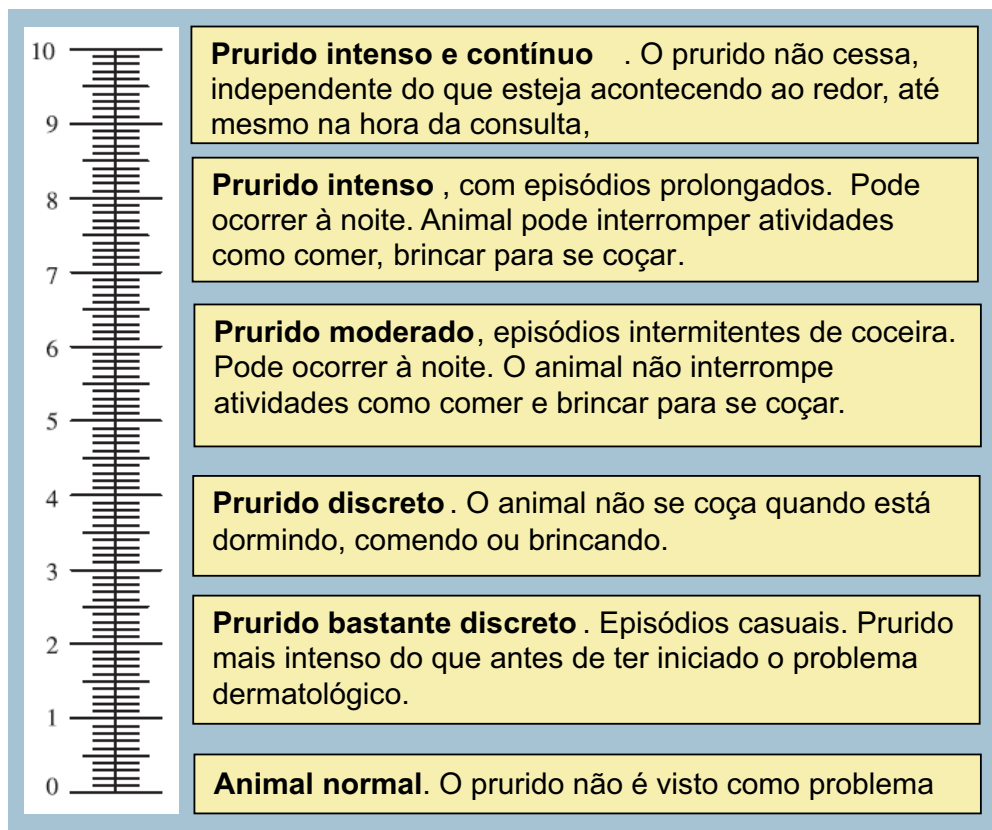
10
9
8
7
6
5
4
3
2
1
0

**Prurido intenso e contínuo** . O prurido não cessa, independente do que esteja acontecendo ao redor, até mesmo na hora da consulta,

**Prurido intenso** , com episódios prolongados. Pode ocorrer à noite. Animal pode interromper atividades como comer, brincar para se coçar.

**Prurido moderado**, episódios intermitentes de coceira. Pode ocorrer à noite. O animal não interrompe atividades como comer e brincar para se coçar.

**Prurido discreto** . O animal não se coça quando está dormindo, comendo ou brincando.

**Prurido bastante discreto** . Episódios casuais. Prurido mais intenso do que antes de ter iniciado o problema dermatológico.

**Animal normal**. O prurido não é visto como problema